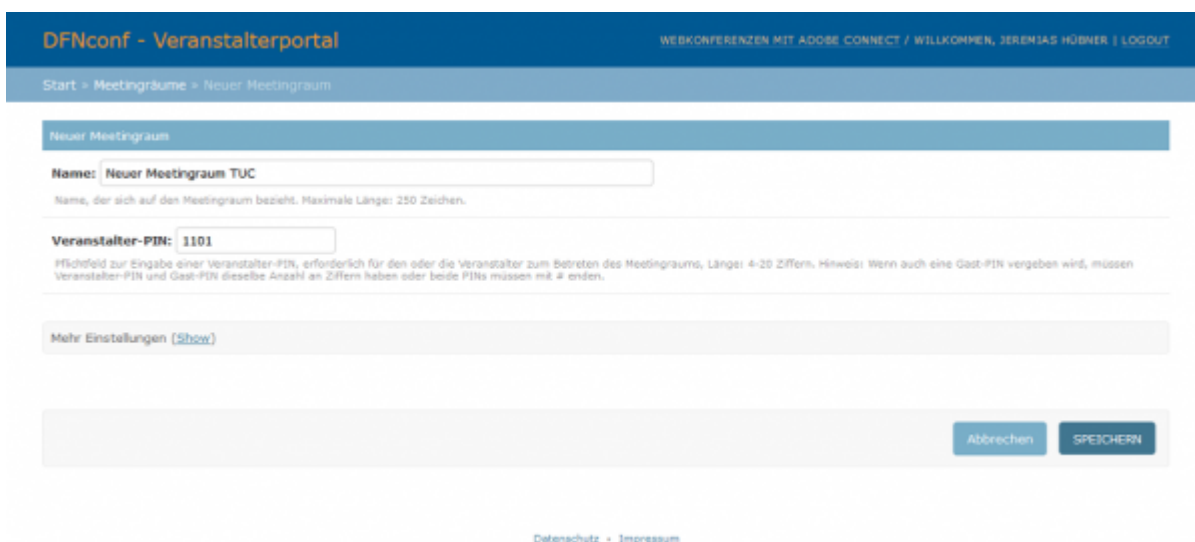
DFNconf - Veranstalterportal

WEBKONFERENZEN MIT ADOBE CONNECT / WILLKOMMEN, JEREMIAS HÜBNER | LOGOUT

Start » Meetingräume » Neuer Meetingraum

Neuer Meetingraum

Name: Neuer Meetingraum TUC

Name, der sich auf den Meetingraum bezieht. Maximale Länge: 250 Zeichen.

Veranstalter-PIN: 1101

Pflichtfeld zur Eingabe einer Veranstalter-PIN, erforderlich für den oder die Veranstalter zum Betreten des Meetingraums, Länge: 4-20 Ziffern. Hinweis: Wenn auch eine Gast-PIN vergeben wird, müssen Veranstalter-PIN und Gast-PIN dieselbe Anzahl an Ziffern haben oder beide PINs müssen mit # enden.

Mehr Einstellungen (Show)

Abbrechen

SPEICHERN

Datenschutz · Impressum